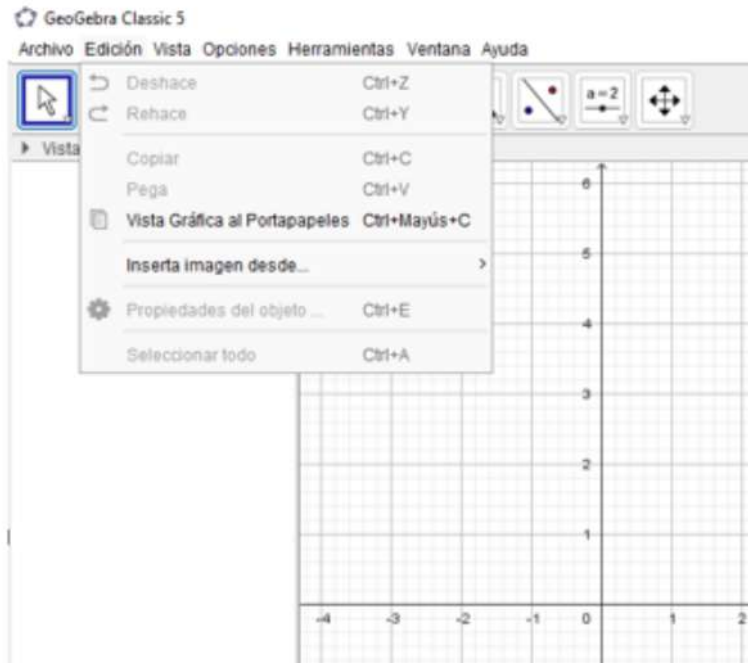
GeoGebra Classic 5

Archivo Edición Vista Opciones Herramientas Ventana Ayuda

Deshace Ctrl+Z
Rehace Ctrl+Y
Copiar Ctrl+C
Pega Ctrl+V
Vista Gráfica al Portapapeles Ctrl+Mayús+C
Inserta imagen desde... >
Propiedades del objeto ... Ctrl+E
Seleccionar todo Ctrl+A

a = 2

Vista

6
5
4
3
2
1
-4 -3 -2 -1 0 1 2